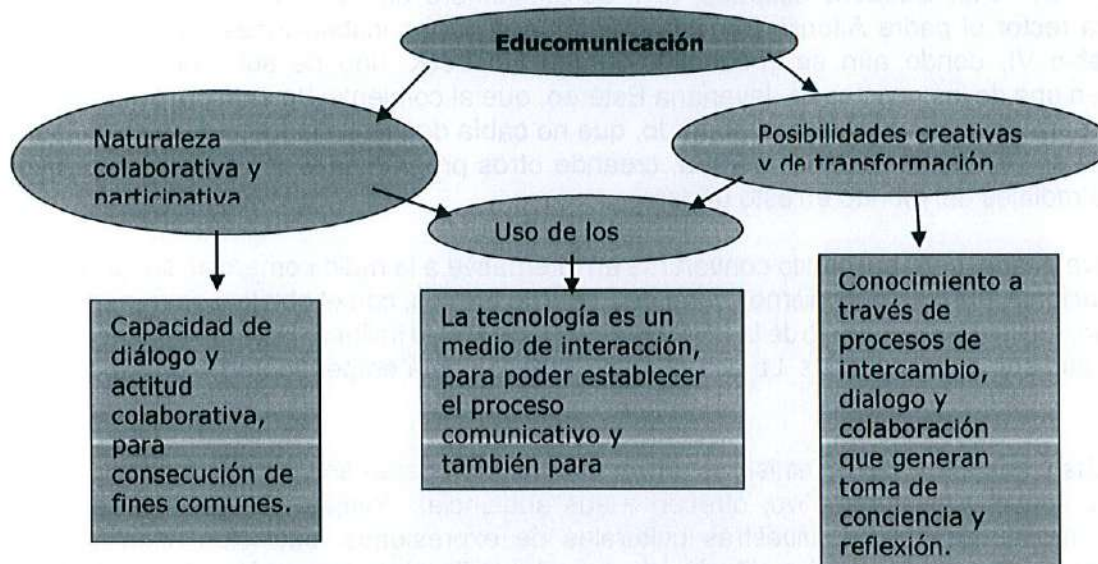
Educomunicación

Naturaleza colaborativa y participativa

Posibilidades creativas y de transformación

Uso de los

Capacidad de diálogo y actitud colaborativa, para consecución de fines comunes.

La tecnología es un medio de interacción, para poder establecer el proceso comunicativo y también para

Conocimiento a través de procesos de intercambio, dialogo y colaboración que generan toma de conciencia y reflexión.